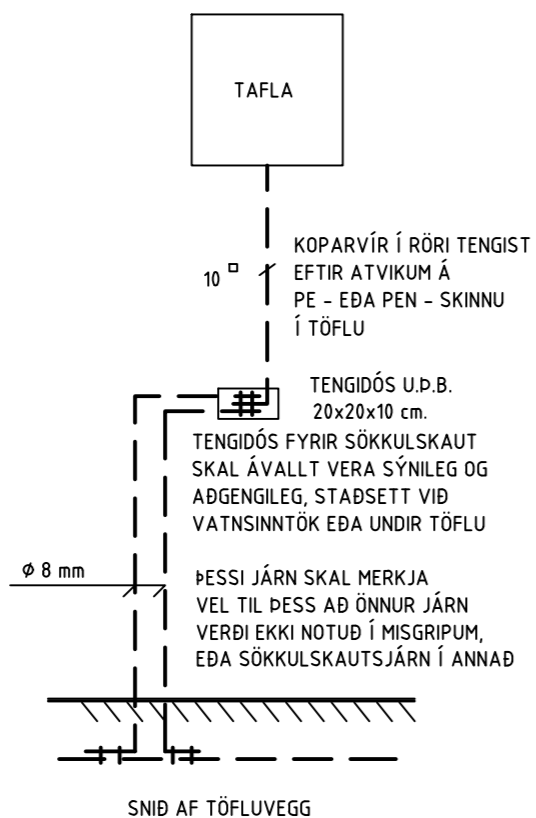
TAFLA

10 □

KOPARVÍR Í RÖRI TENGIST EFTIR ATVIKUM Á PE - EÐA PEN - SKINNU Í TÖFLU

TENGIDÓS U.Þ.B. 20x20x10 cm.

TENGIDÓS FYRIR SÖKKULSKAUT SKAL ÁVALLT VERA SÝNILEG OG AÐGENGILEG, STAÐSETT VIÐ VATNSINNTÖK EÐA UNDIR TÖFLU

ϕ 8 mm

ÞESSI JÁRN SKAL MERKJA VEL TIL ÞESS AÐ ÖNNUR JÁRN VERÐI EKKI NOTUÐ Í MISGRIPUM, EÐA SÖKKULSKAUTSJÁRN Í ANNAÐ

SNIÐ AF TÖFLUVEGG